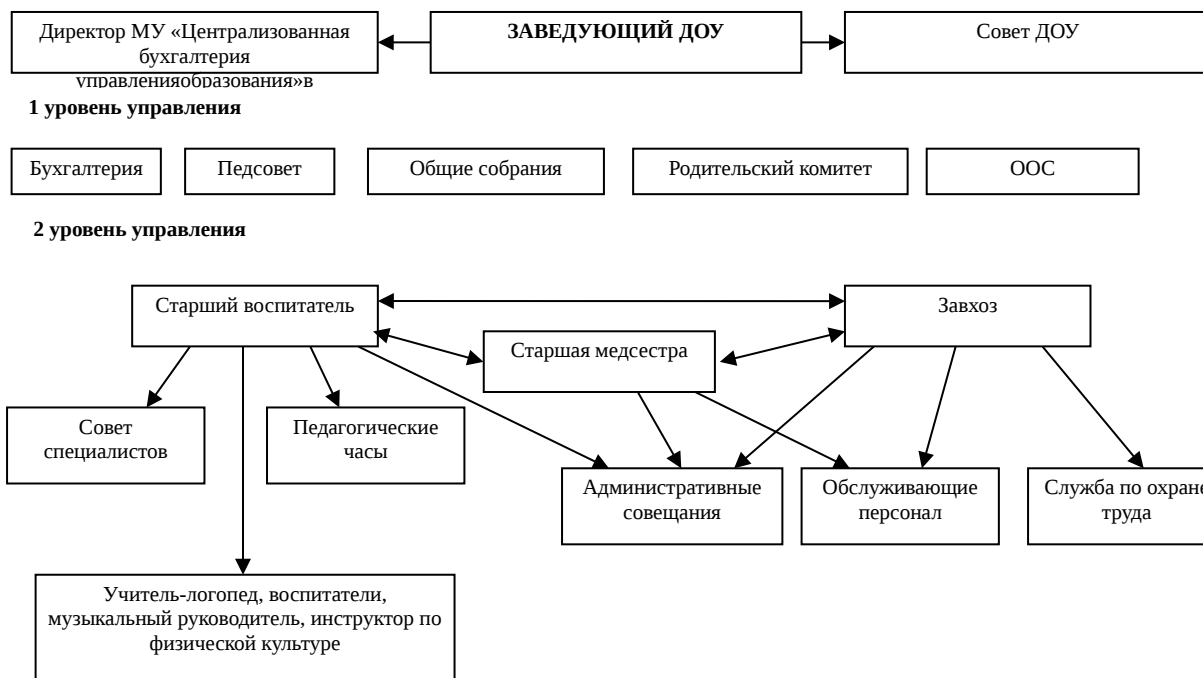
Директор МУ «Централизованная бухгалтерия управленияобразования»в

ЗАВЕДУЮЩИЙ ДОУ

Совет ДОУ

1 уровень управления

Бухгалтерия

Педсовет

Общие собрания

Родительский комитет

ООС

2 уровень управления

Старший воспитатель

Завхоз

Старшая медсестра

Совет специалистов

Педагогические часы

Административные совещания

Обслуживающие персонал

Служба по охран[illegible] труда

Учитель-логопед, воспитатели, музыкальный руководитель, инструктор по физической культуре